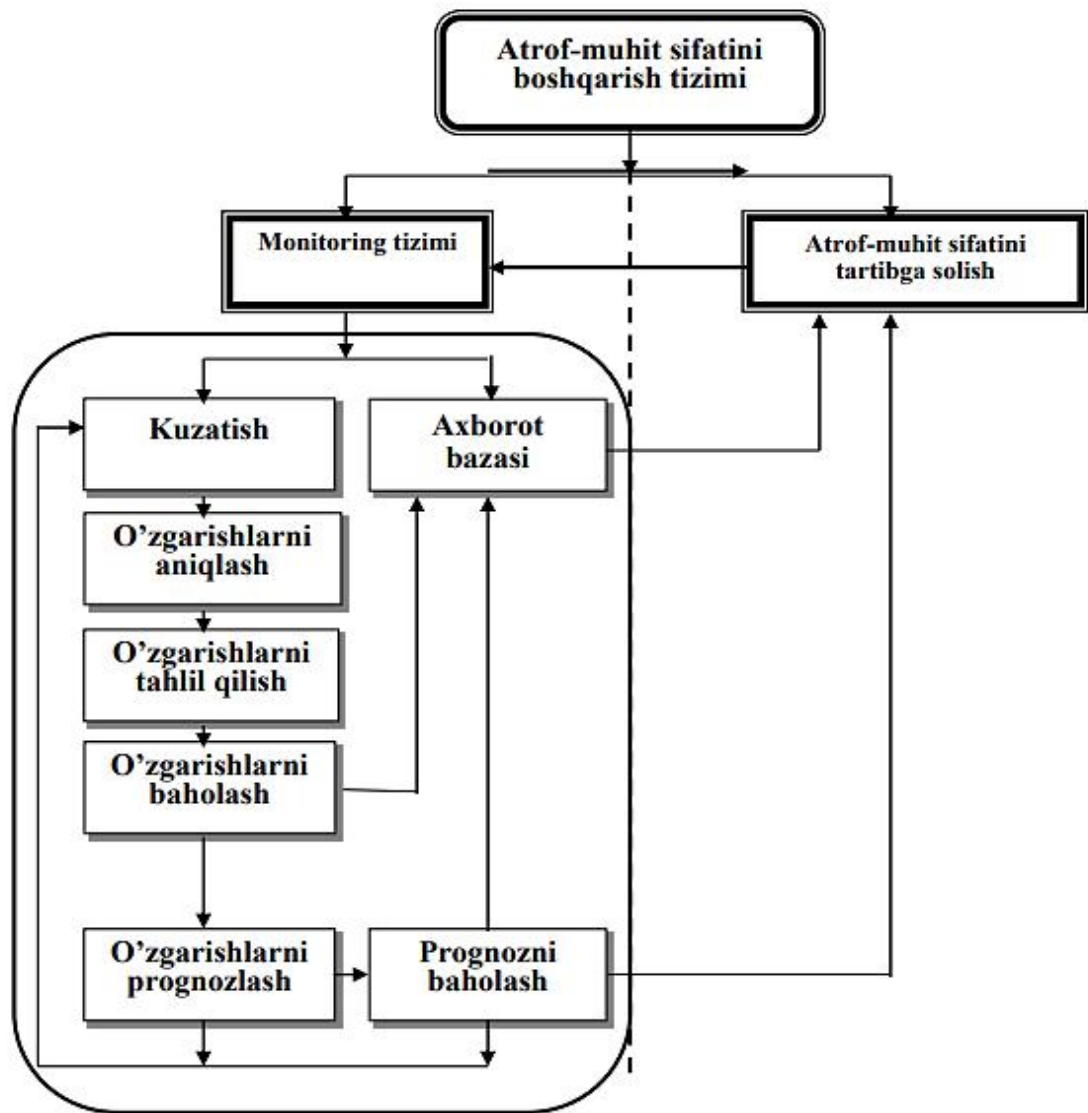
Atrof-muhit sifatini boshqarish tizimi

Monitoring tizimi

Atrof-muhit sifatini tartibga solish

Kuzatish

Axborot bazasi

O'zgarishlarni aniqlash

O'zgarishlarni tahlil qilish

O'zgarishlarni baholash

O'zgarishlarni prognozlash

Prognozni baholash